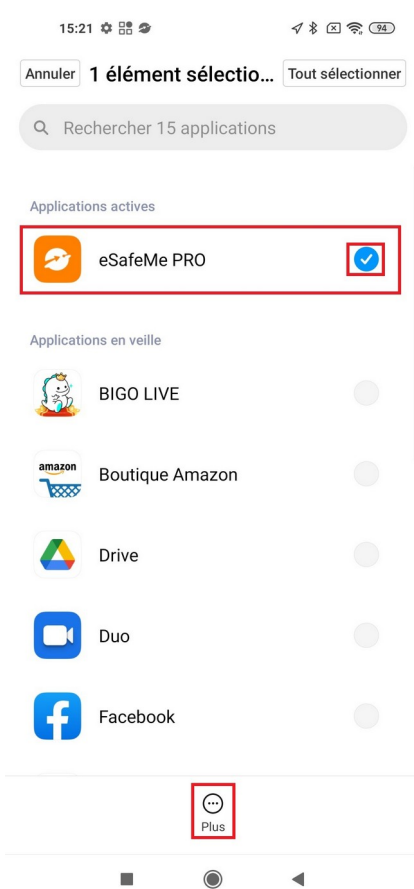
15:21

94

Annuler 1 élément sélectio... Tout sélectionner

Rechercher 15 applications

Applications actives

eSafeMe PRO

Applications en veille

BIGO LIVE

amazon
Boutique Amazon

Drive

Duo

Facebook

Plus